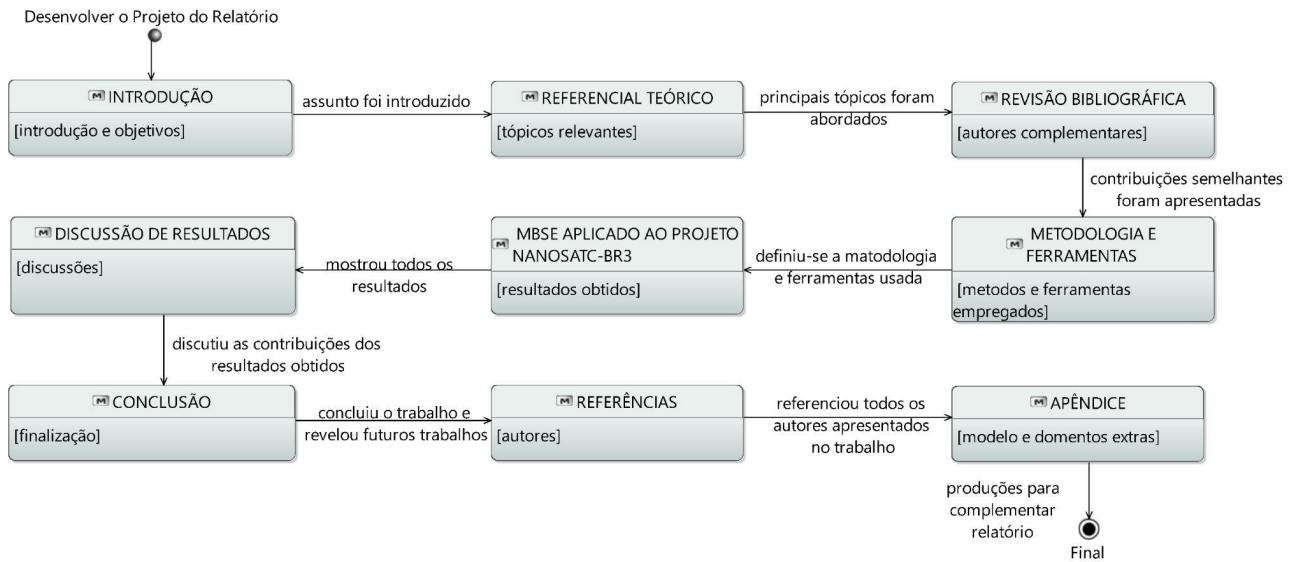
Desenvolver o Projeto do Relatório

INTRODUÇÃO
[introdução e objetivos]

assunto foi introduzido

REFERENCIAL TEÓRICO
[tópicos relevantes]

principais tópicos foram abordados

REVISÃO BIBLIOGRÁFICA
[autores complementares]

contribuições semelhantes foram apresentadas

DISCUSSÃO DE RESULTADOS
[discussões]

mostrou todos os resultados

MBSE APLICADO AO PROJETO NANOSATC-BR3
[resultados obtidos]

definiu-se a matodologia e ferramentas usada

METODOLOGIA E FERRAMENTAS
[metodos e ferramentas empregados]

discutiu as contribuições dos resultados obtidos

CONCLUSÃO
[finalização]

concluiu o trabalho e revelou futuros trabalhos

REFERÊNCIAS
[autores]

referenciou todos os autores apresentados no trabalho

APÊNDICE
[modelo e domentos extras]

produções para complementar relatório

Final